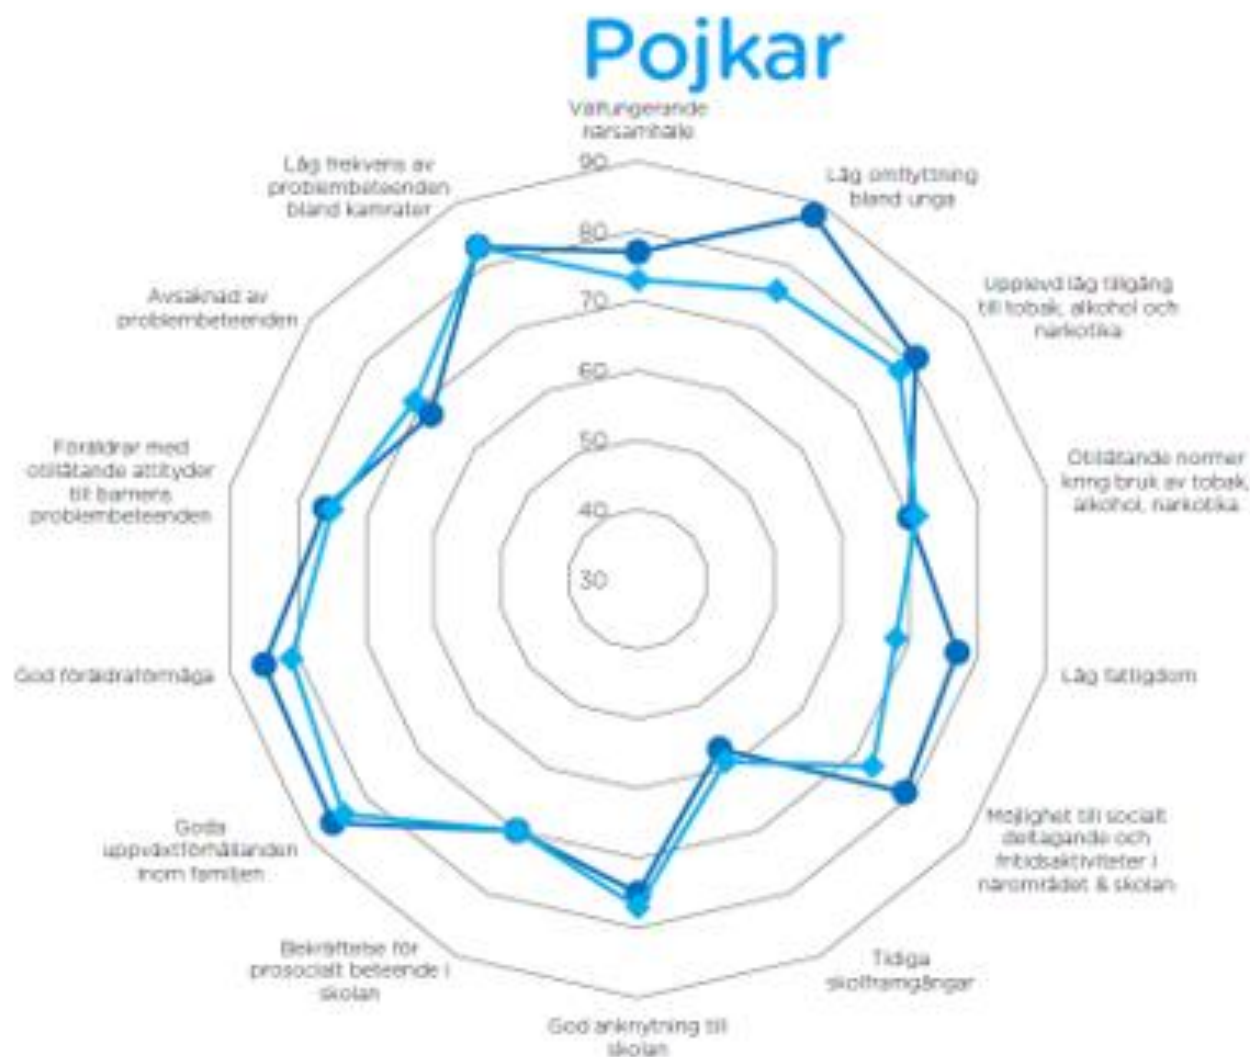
Pojkar

Välfungerande närsamhälle

Låg omflyttning bland unga

Upplevd låg tillgång till tobak, alkohol och narkotika

Otillåtande normer kring bruk av tobak, alkohol, narkotika

Låg fattigdom

Möjlighet till socialt deltagande och fritidsaktiviteter i närområdet & skolan

Tidiga skolframgångar

God anknytning till skolan

Bekräftelse för prosocialt beteende i skolan

Goda uppväxtförhållanden inom familjen

God föräldraförmåga

Föräldrar med otillåtande attityder till barnens problembeteenden

Avsaknad av problembeteenden

Låg frekvens av problembeteenden bland kamrater

90
80
70
60
50
40
30